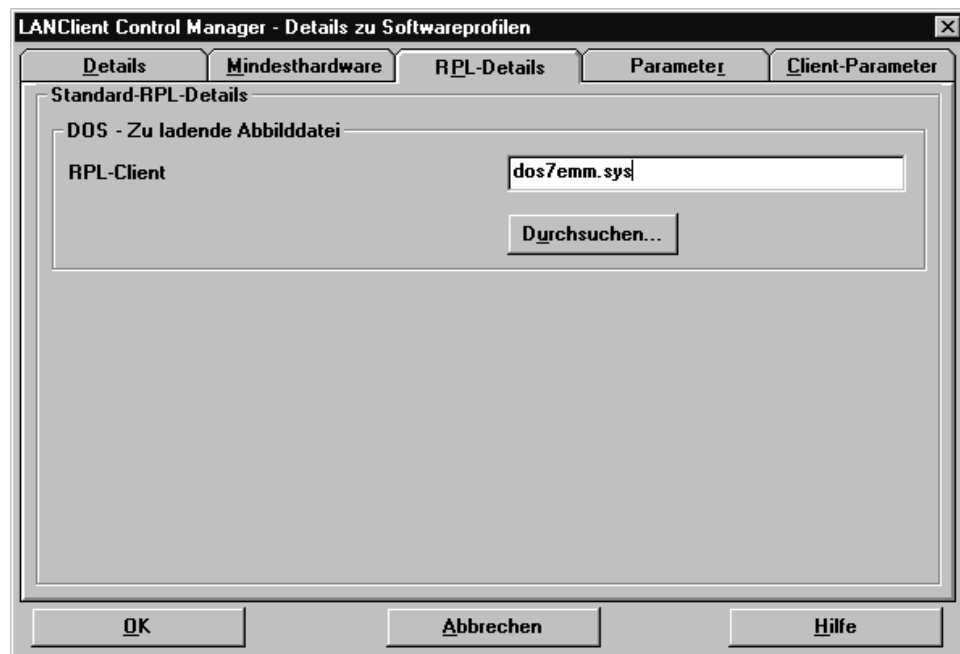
LANClient Control Manager - Details zu Softwareprofilen

Details | Mindesthardware | RPL-Details | Parameter | Client-Parameter

Standard-RPL-Details

DOS - Zu ladende Abbilddatei

RPL-Client

dos7emm.sys

Durchsuchen...

OK

Abbrechen

Hilfe